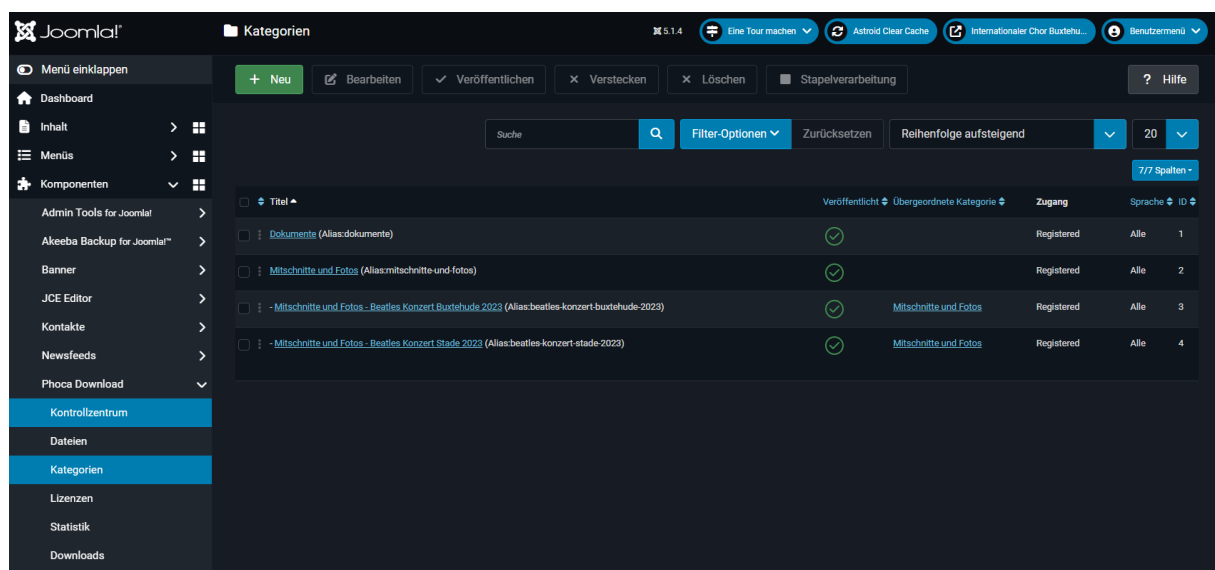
Joomla!

Kategorien

5.1.4 Eine Tour machen Astroid Clear Cache Internationaler Chor Buxtehu... Benutzermenü

Menü einklappen
Dashboard
Inhalt
Menüs
Komponenten
Admin Tools for Joomla!
Akeeba Backup for Joomla!™
Banner
JCE Editor
Kontakte
Newsfeeds
Phoca Download
Kontrollzentrum
Dateien
Kategorien
Lizenzen
Statistik
Downloads

+ Neu | Bearbeiten | Veröffentlichen | Verstecken | Löschen | Stapelverarbeitung | ? Hilfe

Suche | Filter-Optionen | Zurücksetzen | Reihenfolge aufsteigend | 20

7/7 Spalten

| Titel | Veröffentlicht | Übergeordnete Kategorie | Zugang | Sprache | ID |
|---|---|---|---|---|---|
| Dokumente (Alias:dokumente) | | | Registered | Alle | 1 |
| Mitschnitte und Fotos (Alias:mitschnitte-und-fotos) | | | Registered | Alle | 2 |
| - Mitschnitte und Fotos - Beatles Konzert Buxtehude 2023 (Alias:beatles-konzert-buxtehude-2023) | | Mitschnitte und Fotos | Registered | Alle | 3 |
| - Mitschnitte und Fotos - Beatles Konzert Stade 2023 (Alias:beatles-konzert-stade-2023) | | Mitschnitte und Fotos | Registered | Alle | 4 |